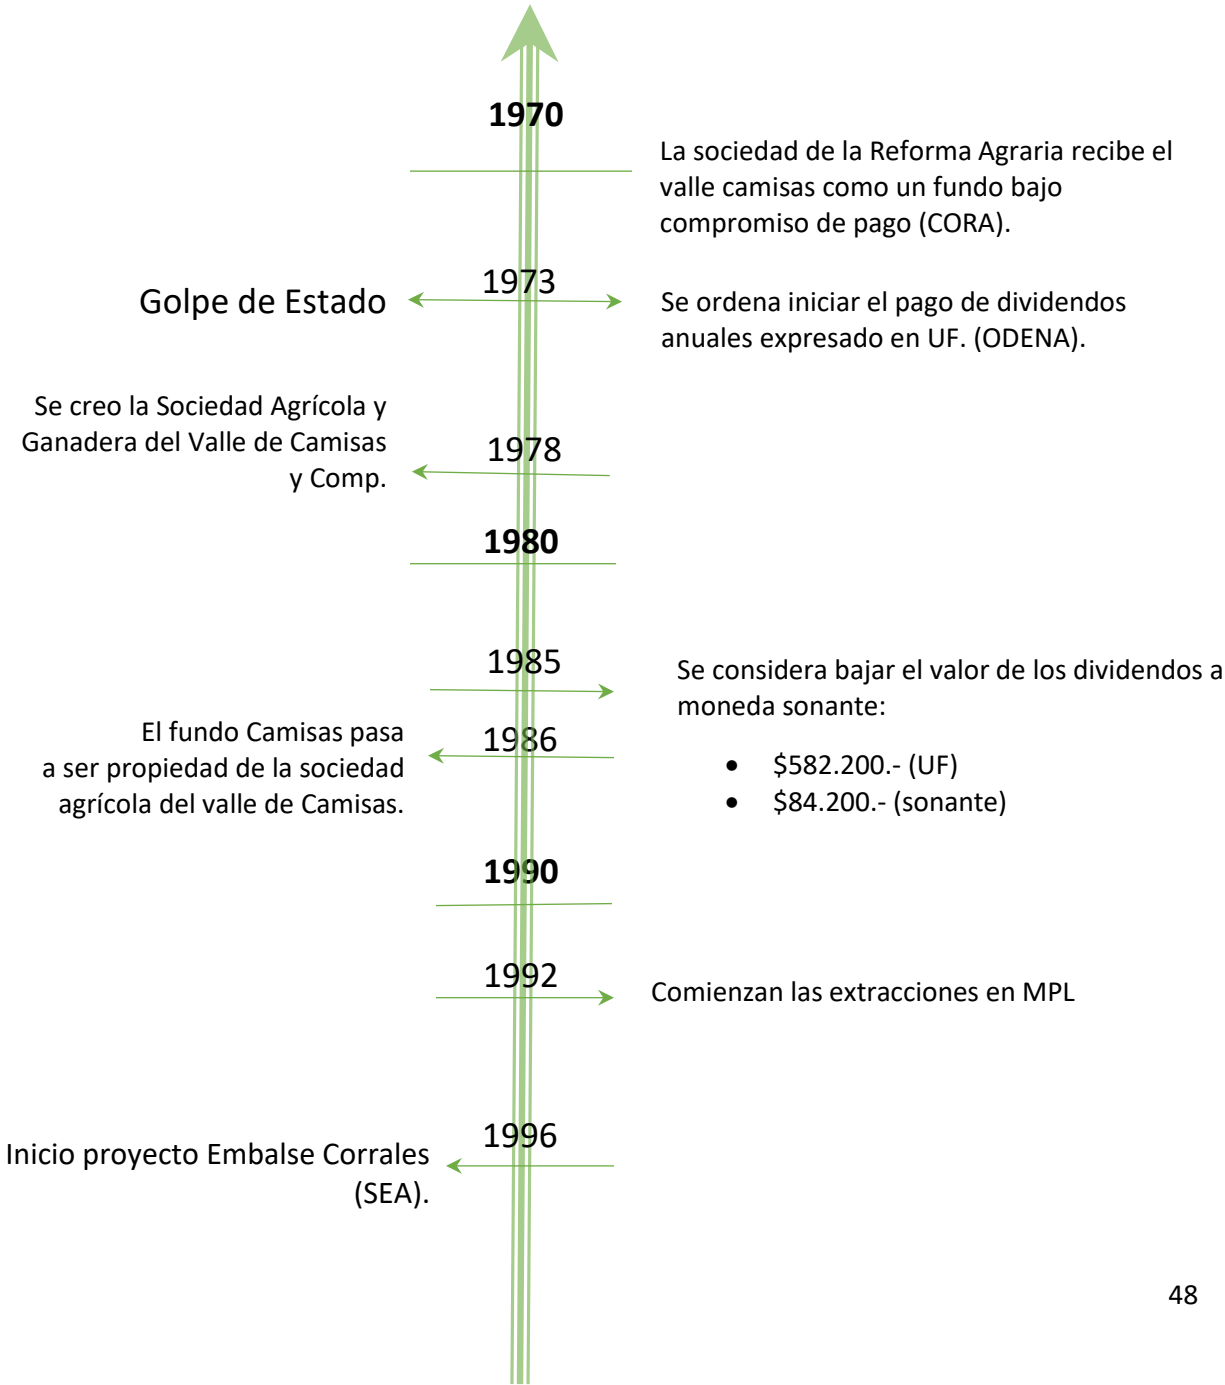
1970

La sociedad de la Reforma Agraria recibe el valle camisas como un fundo bajo compromiso de pago (CORA).

Golpe de Estado

1973

Se ordena iniciar el pago de dividendos anuales expresado en UF. (ODENA).

Se creo la Sociedad Agrícola y Ganadera del Valle de Camisas y Comp.

1978

1980

1985

Se considera bajar el valor de los dividendos a moneda sonante:

El fundo Camisas pasa a ser propiedad de la sociedad agrícola del valle de Camisas.

1986

- $582.200.- (UF)
- $84.200.- (sonante)

1990

1992

Comienzan las extracciones en MPL

1996

Inicio proyecto Embalse Corrales (SEA).

48